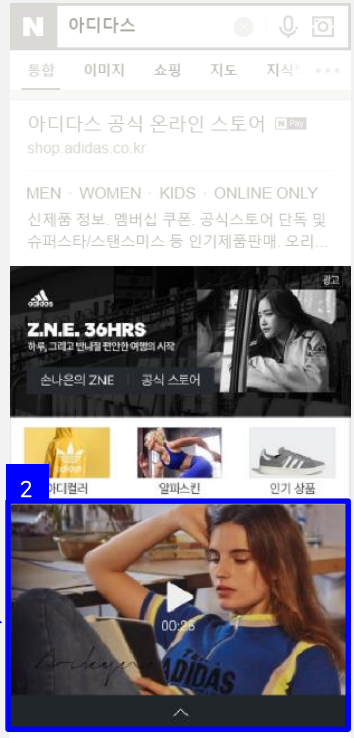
N 아디다스

통합 이미지 쇼핑 지도 지식

아디다스 공식 온라인 스토어 N Pay
shop.adidas.co.kr

MEN · WOMEN · KIDS · ONLINE ONLY
신제품 정보, 멤버십 쿠폰, 공식스토어 단독 및 슈퍼스타/스탠스미스 등 인기제품판매. 오리...

광고
adidas
Z.N.E. 36HRS
하루, 그리고 반나절 편안한 여정의 시작
손나은의 ZNE 공식 스토어

아디컬러 알파스킨 인기 상품

2

00:25